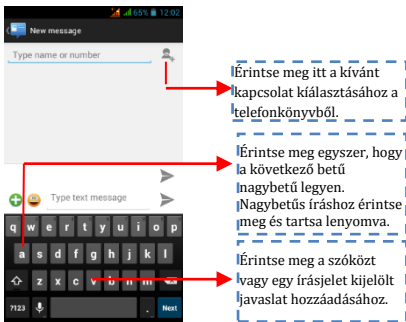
65% 12:02

New message

Type name or number

Type text message

q w e r t y u i o p

a s d f g h j k l

z x c v b n m

?123 , . Next

Érintse meg itt a kívánt kapcsolat kiválasztásához a telefonkönyvből.

Érintse meg egyszer, hogy a következő betű nagybetű legyen. Nagybetűs íráshoz érintse meg és tartsa lenyomva.

Érintse meg a szóközt vagy egy írásjelet kijelölt javaslat hozzáadásához.